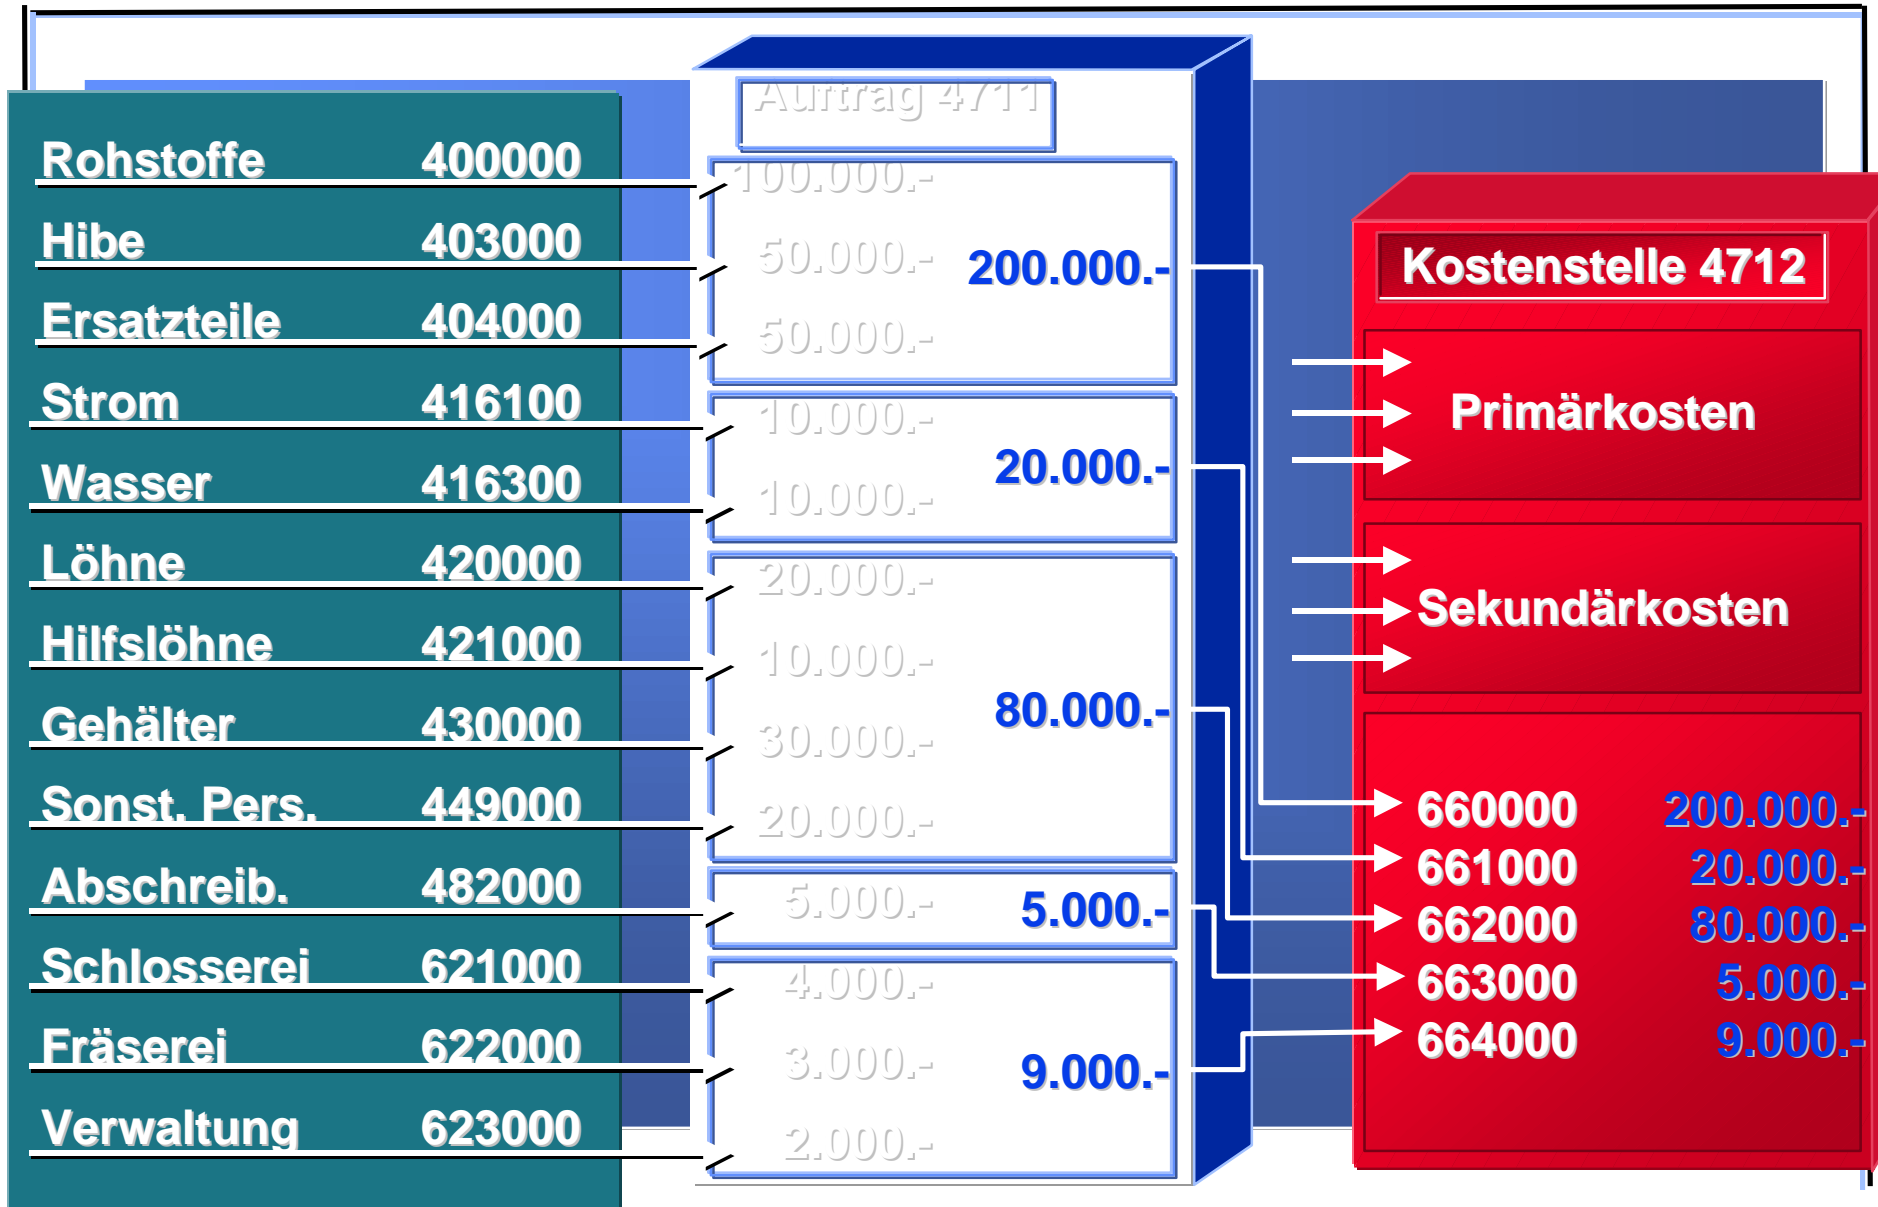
| | |
|---|---|
| Rohstoffe | 400000 |
| Hibe | 403000 |
| Ersatzteile | 404000 |
| Strom | 416100 |
| Wasser | 416300 |
| Löhne | 420000 |
| Hilfslöhne | 421000 |
| Gehälter | 430000 |
| Sonst. Pers. | 449000 |
| Abschreib. | 482000 |
| Schlosserei | 621000 |
| Fräserei | 622000 |
| Verwaltung | 623000 |

Auftrag 4711

100.000.-
50.000.-
50.000.-
200.000.-

10.000.-
10.000.-
20.000.-

20.000.-
10.000.-
30.000.-
20.000.-
80.000.-

5.000.-
5.000.-

4.000.-
3.000.-
2.000.-
9.000.-

Kostenstelle 4712

Primärkosten

Sekundärkosten

| | |
|---|---|
| 660000 | 200.000.- |
| 661000 | 20.000.- |
| 662000 | 80.000.- |
| 663000 | 5.000.- |
| 664000 | 9.000.- |